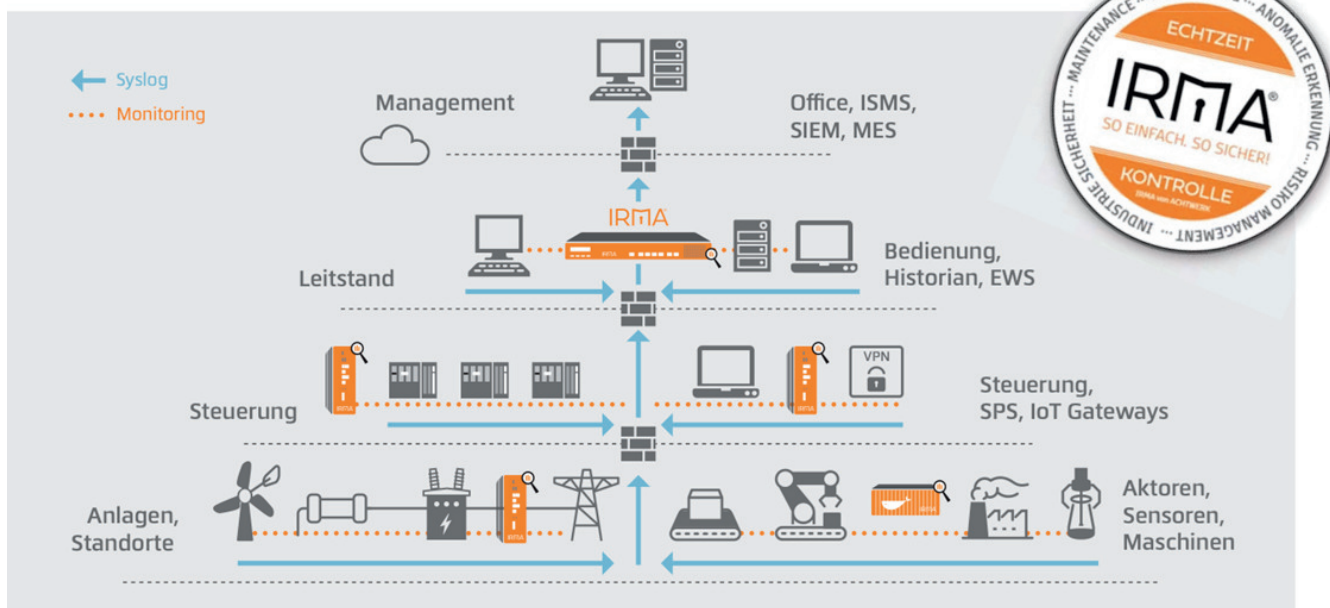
Syslog
Monitoring

Management

Office, ISMS, SIEM, MES

IRMA

Leitstand

Bedienung, Historian, EWS

VPN

Steuerung

Steuerung, SPS, IoT Gateways

Anlagen, Standorte

Aktoren, Sensoren, Maschinen

MAINTENANCE ... ANOMALIE ERKENNUNG ... RISIKO MANAGEMENT ... INDUSTRIE SICHERHEIT ...
ECHTZEIT
IRMA®
SO EINFACH. SO SICHER!
KONTROLLE
IRMA von ACHTWERK